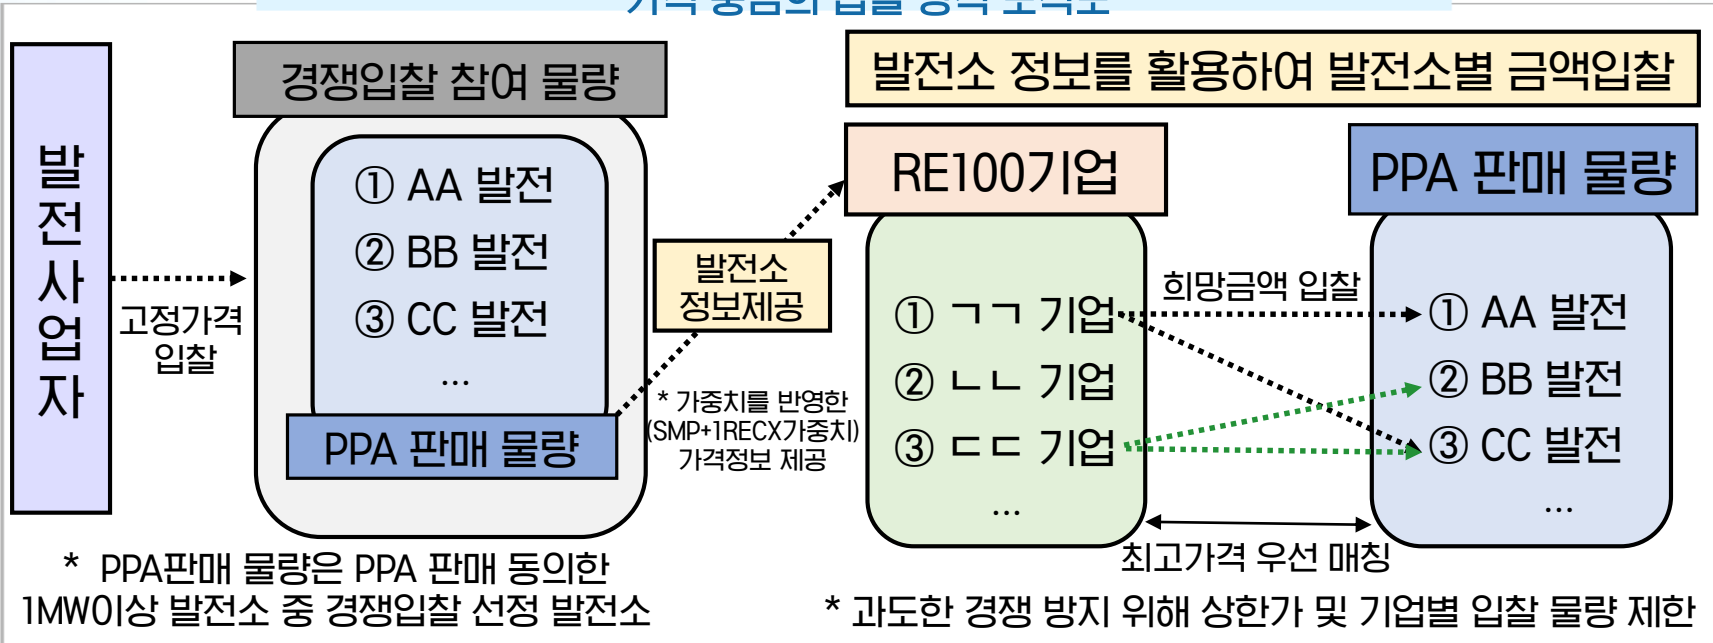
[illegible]

발전사업자

고정가격 입찰

경쟁입찰 참여 물량

① AA 발전
② BB 발전
③ CC 발전
...

PPA 판매 물량

발전소 정보제공

* 가중치를 반영한 (SMP+1RECX가중치) 가격정보 제공

발전소 정보를 활용하여 발전소별 금액입찰

RE100기업

① ㄱㄱ 기업
② ㄴㄴ 기업
③ ㄷㄷ 기업
...

희망금액 입찰

PPA 판매 물량

① AA 발전
② BB 발전
③ CC 발전
...

최고가격 우선 매칭

* PPA판매 물량은 PPA 판매 동의한 1MW이상 발전소 중 경쟁입찰 선정 발전소

* 과도한 경쟁 방지 위해 상한가 및 기업별 입찰 물량 제한